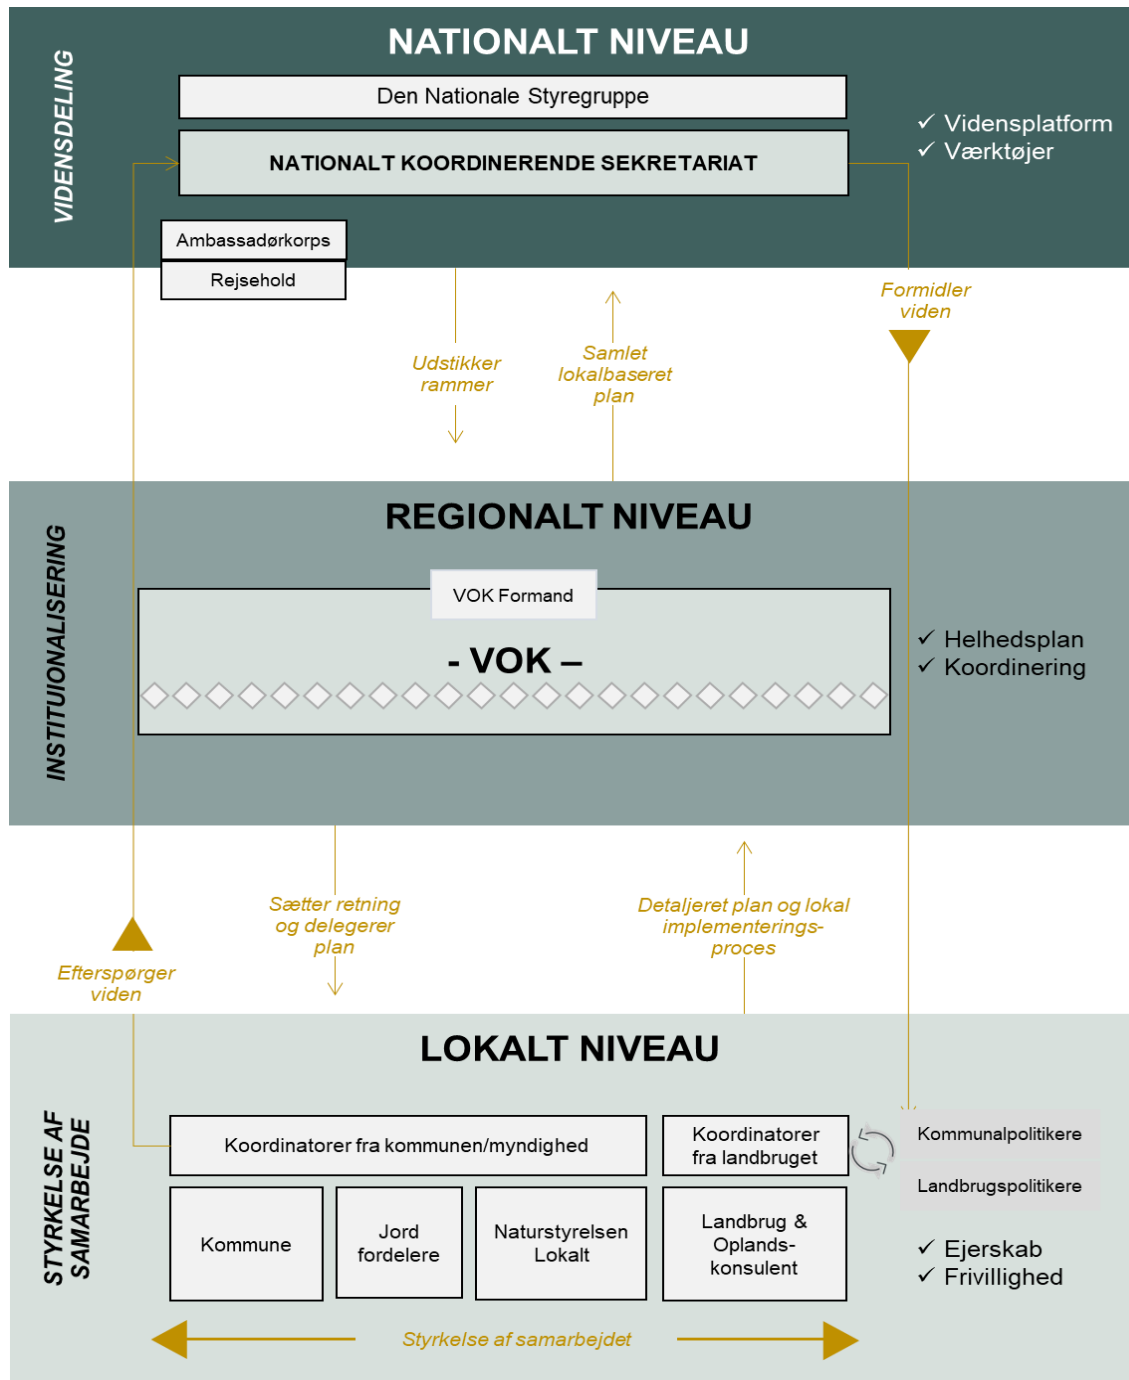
VIDENSDELING

NATIONALT NIVEAU

Den Nationale Styregruppe

NATIONALT KOORDINERENDE SEKRETARIAT

✓ Vidensplatform
✓ Værktøjer

Ambassadørkorps

Rejsehold

Formidler viden

Udstikker rammer

Samlet lokalbaseret plan

INSTITUIONALISERING

REGIONALT NIVEAU

VOK Formand

- VOK –

✓ Helhedsplan
✓ Koordinering

Sætter retning og delegerer plan

Detaljeret plan og lokal implementerings-proces

Efterspørger viden

STYRKELSE AF SAMARBEJDE

LOKALT NIVEAU

Koordinatorer fra kommunen/myndighed

Koordinatorer fra landbruget

Kommunalpolitikere

Landbrugspolitikere

Kommune

Jord fordelere

Naturstyrelsen Lokalt

Landbrug & Oplands-konsulent

✓ Ejerskab
✓ Frivillighed

Styrkelse af samarbejdet